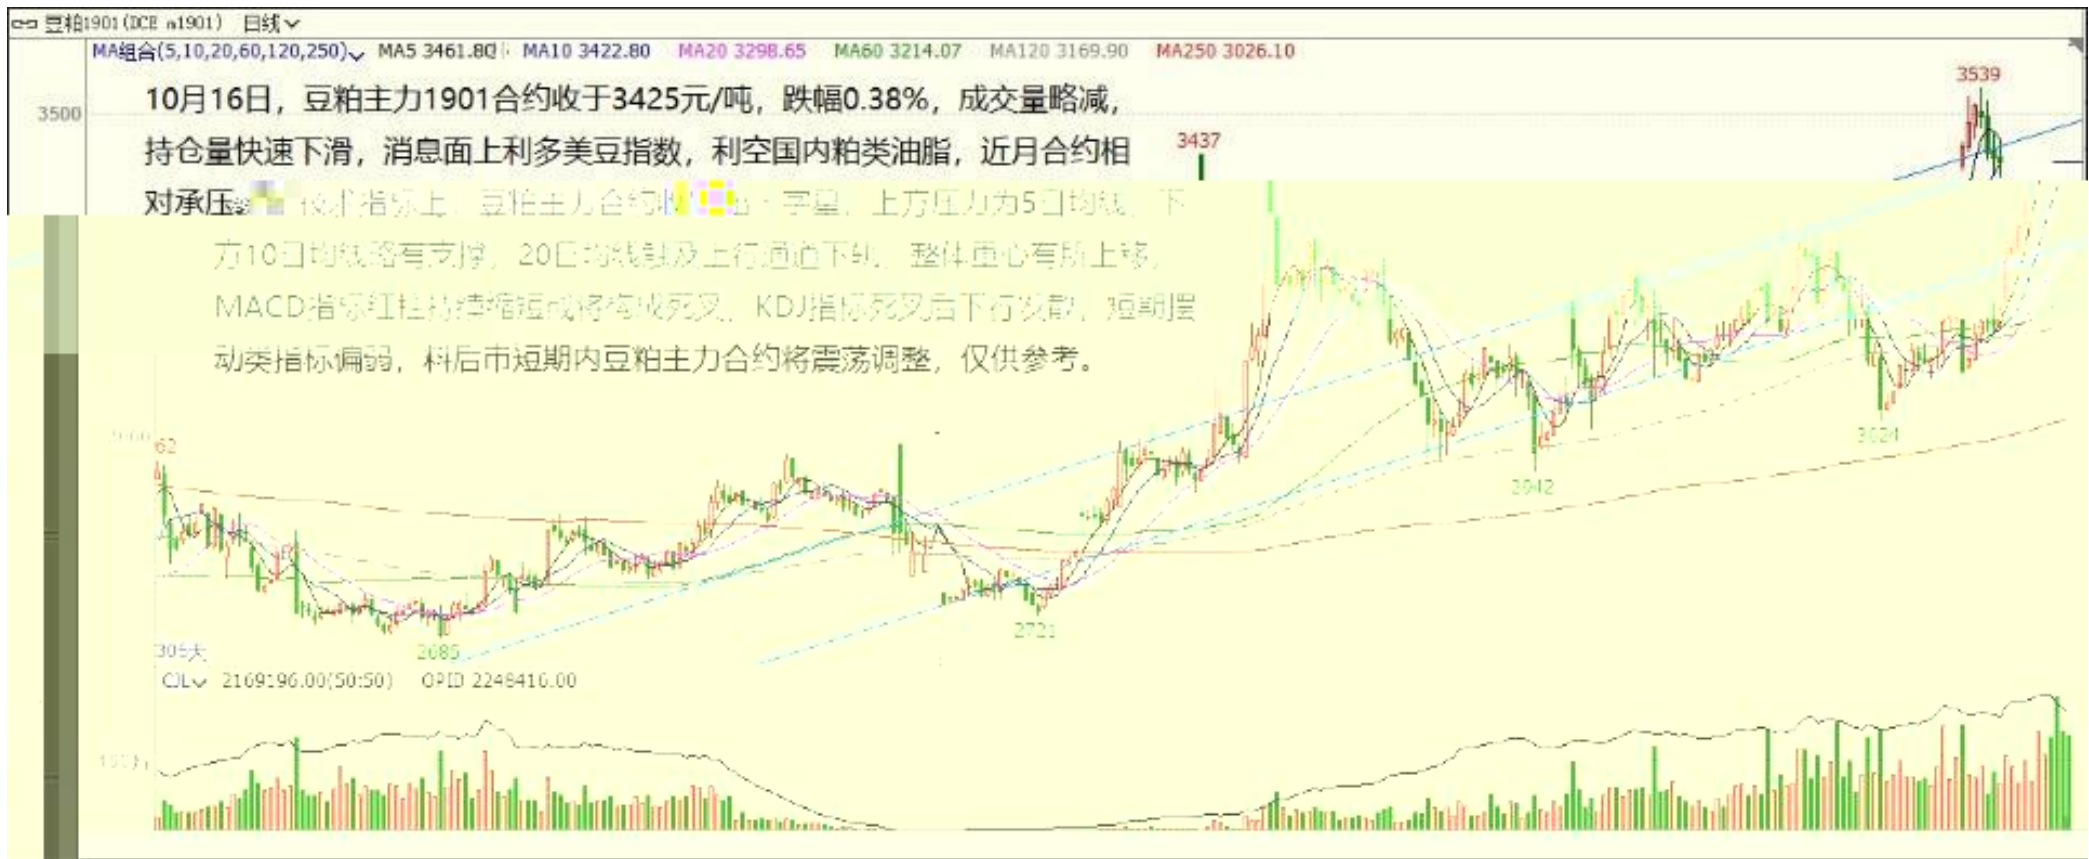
豆粕1901 (DCE m1901) 日线

MA组合(5,10,20,60,120,250) MA5 3461.80 MA10 3422.80 MA20 3298.65 MA60 3214.07 MA120 3169.90 MA250 3026.10

3500

10月16日，豆粕主力1901合约收于3425元/吨，跌幅0.38%，成交量略减，持仓量快速下滑，消息面上利多美豆指数，利空国内粕类油脂，近月合约相对承压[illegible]技术指标上，豆粕主力合约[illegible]十字星，上方压力为5日均线，下方10日均线略有支撑，20日均线触及上行通道下轨，整体重心有所上移，MACD指标红柱持续缩短或将构成死叉，KDJ指标死叉后下行发散，短期圈动类指标偏弱，料后市短期内豆粕主力合约将震荡调整，仅供参考。

3539

3437

3000

62

3024

2942

2721

2685

305天

CJL 2169196.00(50:50) OPID 2248416.00

150万